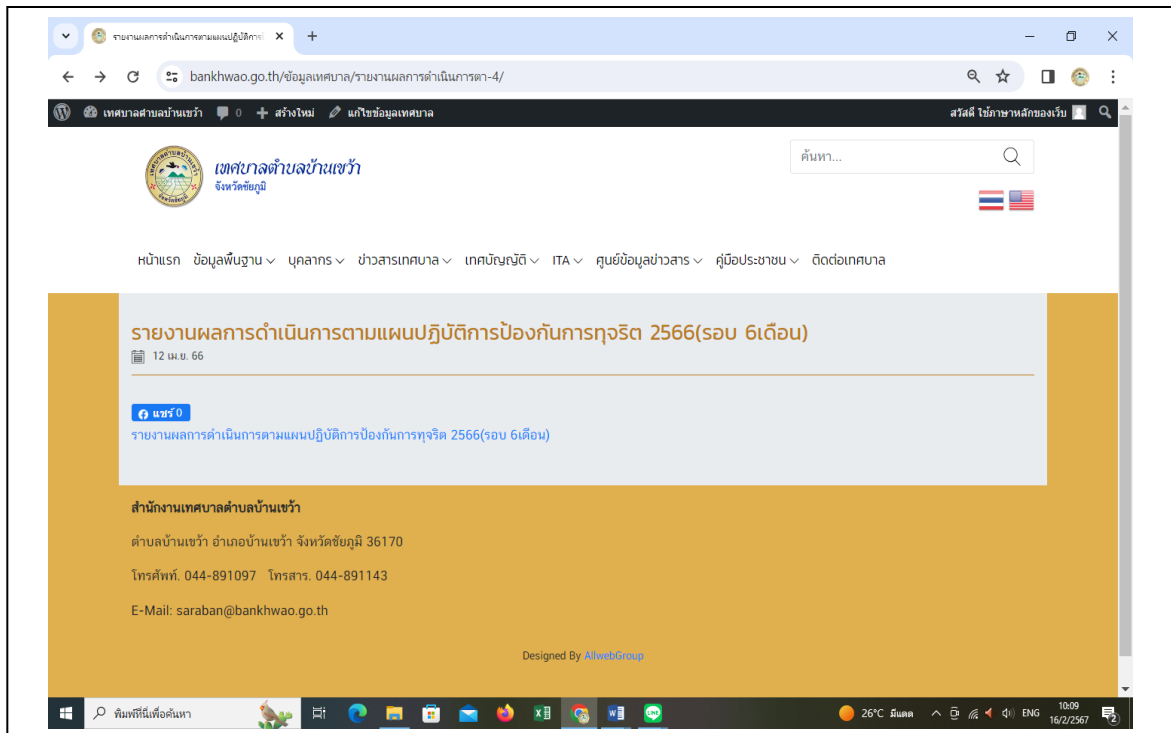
รายงานผลการดำเนินการตามแผนปฏิบัติการ ×
+
bankhwao.go.th/ข้อมูลเทศบาล/รายงานผลการดำเนินการตา-4/

เทศบาลตำบลบ้านเขว้า 0 สร้างใหม่ แก้ไขข้อมูลเทศบาล
สวัสดี ใช้ภาษาหลักของเว็บ

เทศบาลตำบลบ้านเขว้า
จังหวัดชัยภูมิ

ค้นหา...

หน้าแรก ข้อมูลพื้นฐาน บุคลากร ข่าวสารเทศบาล เทศบัญญัติ ITA ศูนย์ข้อมูลข่าวสาร คู่มือประชาชน ติดต่อเทศบาล

รายงานผลการดำเนินการตามแผนปฏิบัติการป้องกันการทุจริต 2566(รอบ 6เดือน)
12 เม.ย. 66

แชร์ 0
รายงานผลการดำเนินการตามแผนปฏิบัติการป้องกันการทุจริต 2566(รอบ 6เดือน)

สำนักงานเทศบาลตำบลบ้านเขว้า

ตำบลบ้านเขว้า อำเภอบ้านเขว้า จังหวัดชัยภูมิ 36170

โทรศัพท์. 044-891097 โทรสาร. 044-891143

E-Mail: saraban@bankhwao.go.th

Designed By AllwebGroup

พิมพ์ที่นี่เพื่อค้นหา
26°C มีแดด ENG 10:09 16/2/2567 2